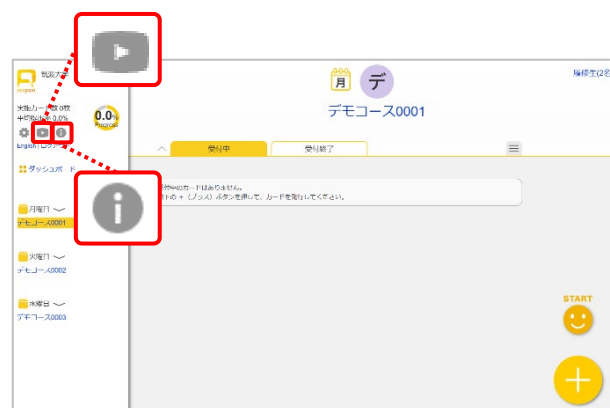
筑波大学

0.0%

English

ダッシュボード

月曜日

デモコース0001

火曜日

デモコース0002

水曜日

デモコース0003

月 デ

デモコース0001

履修生(2名

受付中

受付終了

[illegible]カードはありません。
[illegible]の＋（プラス）ボタンを押して、カードを発行してください。

START